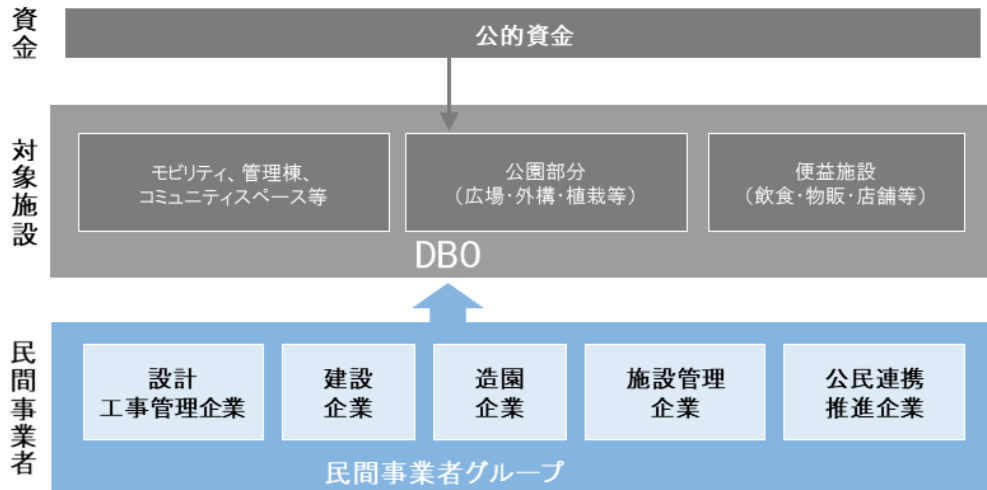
資金

公的資金

対象施設

モビリティ、管理棟、コミュニティスペース等

公園部分
（広場・外構・植栽等）

便益施設
（飲食・物販・店舗等）

DBO

民間事業者

設計
工事管理企業

建設
企業

造園
企業

施設管理
企業

公民連携
推進企業

民間事業者グループ